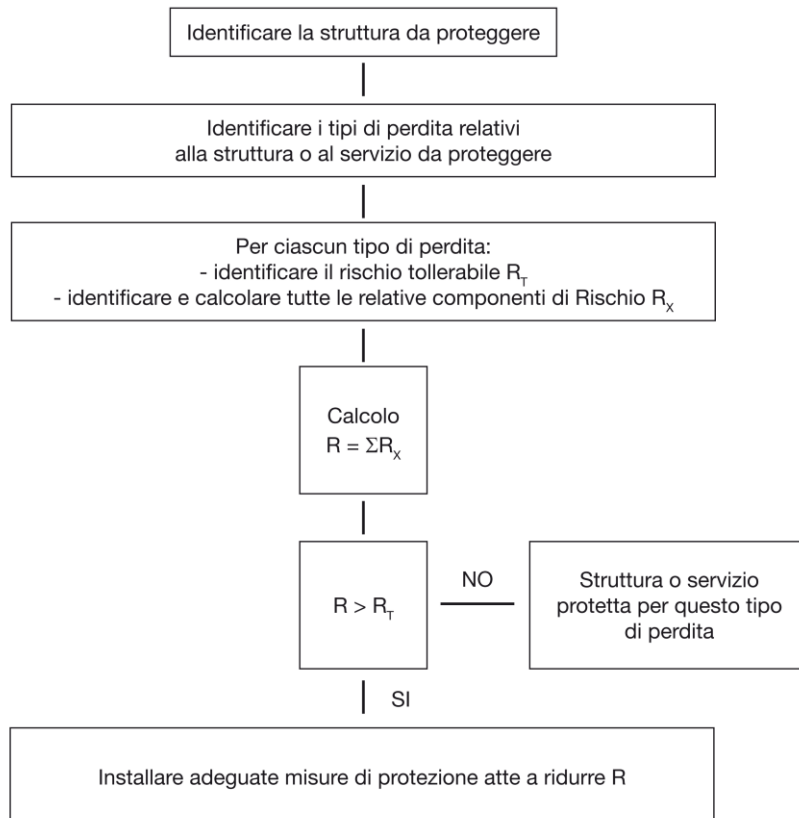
Identificare la struttura da proteggere

Identificare i tipi di perdita relativi alla struttura o al servizio da proteggere

Per ciascun tipo di perdita:
- identificare il rischio tollerabile $R_T$
- identificare e calcolare tutte le relative componenti di Rischio $R_X$

Calcolo
$R = \Sigma R_X$

$R > R_T$

NO

Struttura o servizio protetta per questo tipo di perdita

SI

Installare adeguate misure di protezione atte a ridurre R